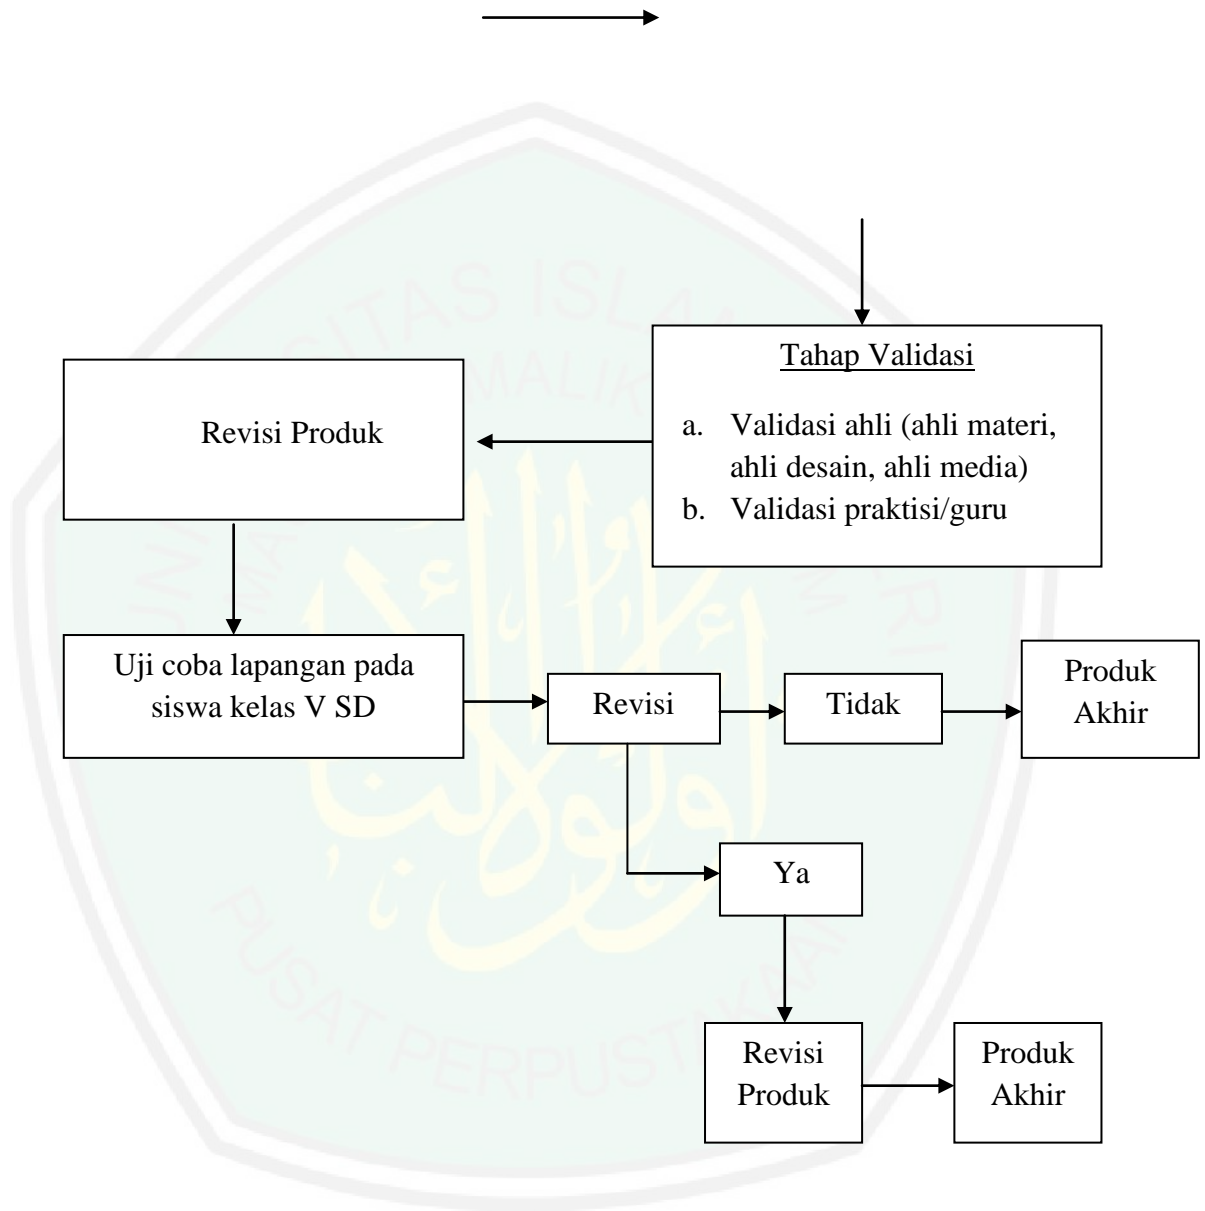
Tahap Validasi

a. Validasi ahli (ahli materi, ahli desain, ahli media)
b. Validasi praktisi/guru

Revisi Produk

Uji coba lapangan pada siswa kelas V SD

Revisi

Tidak

Produk Akhir

Ya

Revisi Produk

Produk Akhir